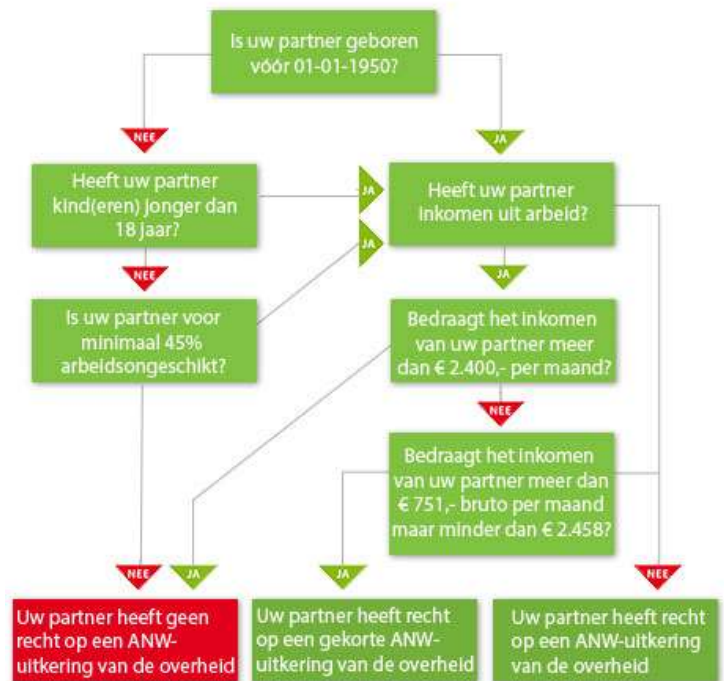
Is uw partner geboren vóór 01-01-1950?

NEE

JA

Heeft uw partner kind(eren) jonger dan 18 jaar?

JA

Heeft uw partner inkomen uit arbeid?

JA

NEE

JA

Is uw partner voor minimaal 45% arbeidsongeschikt?

Bedraagt het inkomen van uw partner meer dan € 2.400,- per maand?

NEE

Bedraagt het inkomen van uw partner meer dan € 751,- bruto per maand maar minder dan € 2.458?

NEE

JA

JA

NEE

Uw partner heeft geen recht op een ANW-uitkering van de overheid

Uw partner heeft recht op een gekorte ANW-uitkering van de overheid

Uw partner heeft recht op een ANW-uitkering van de overheid